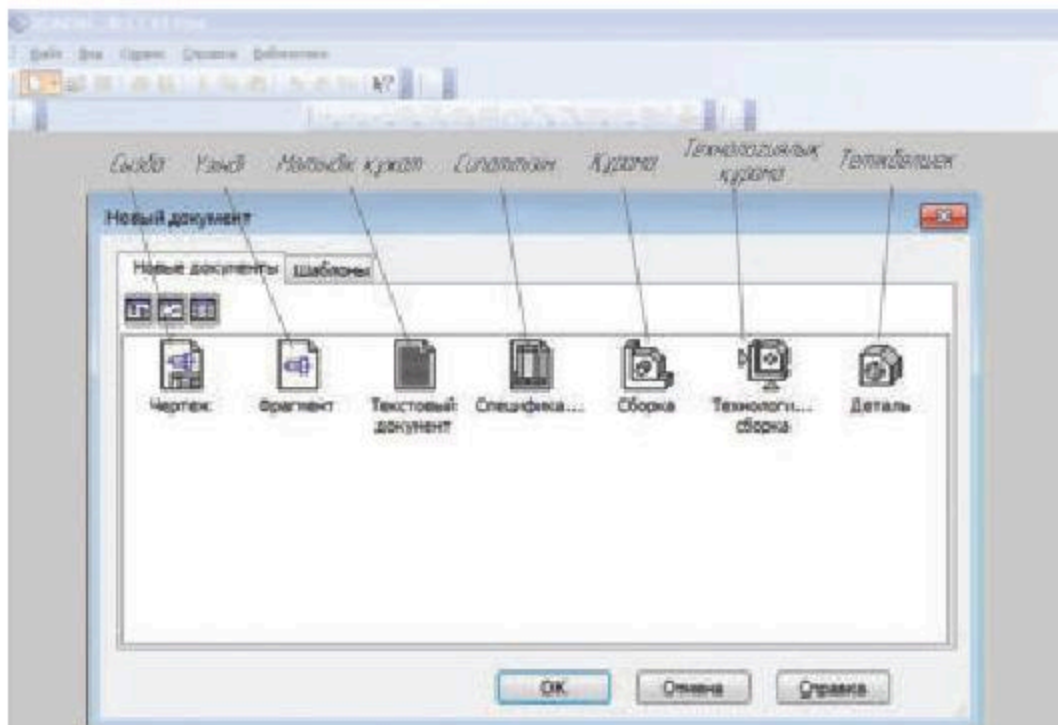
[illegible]

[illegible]

Сызба Үзінді Мәтіндік құжат Спецификация Құрама Технологиялық құрама Тетіктерім

Новый документ

Новые документы Шаблоны

Чертеж Фрагмент Текстовый документ Специфика... Сборка Технологи... сборка Деталь

OK Отмена Справка